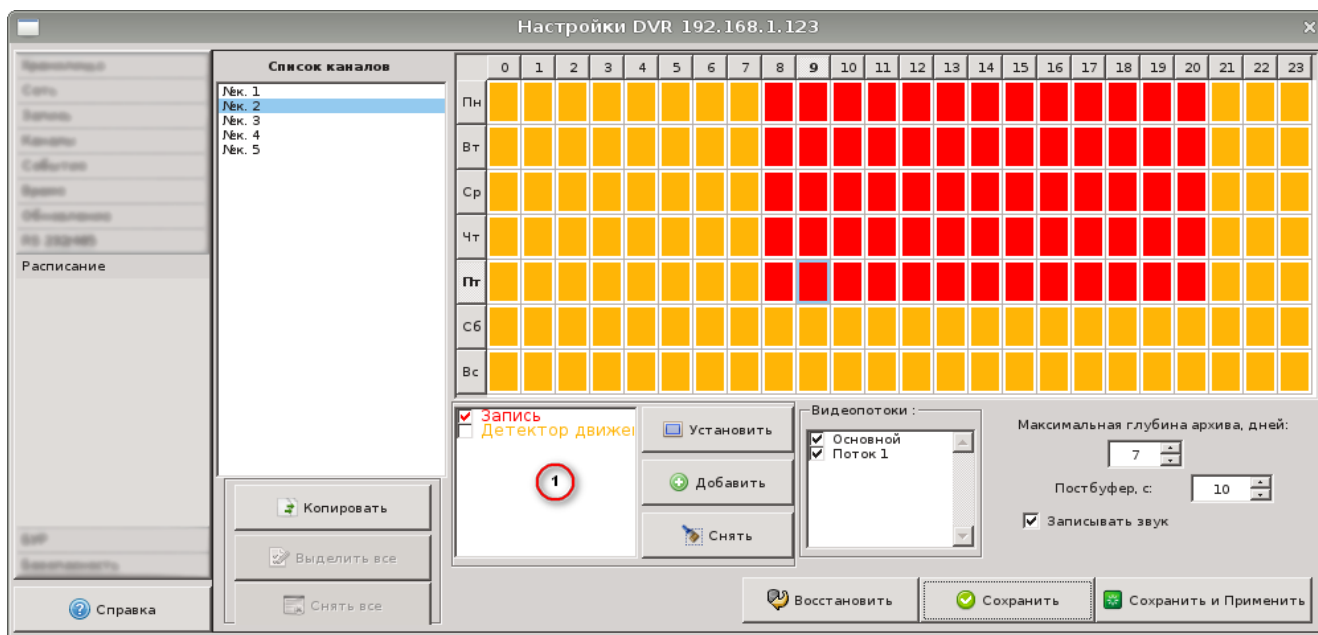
Настройки DVR 192.168.1.123

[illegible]
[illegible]
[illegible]
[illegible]
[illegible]
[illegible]
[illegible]
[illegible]
Расписание
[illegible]
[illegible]

Справка

Список каналов
№к. 1
№к. 2
№к. 3
№к. 4
№к. 5

Копировать
Выделить все
Снять все

| | 0 | 1 | 2 | 3 | 4 | 5 | 6 | 7 | 8 | 9 | 10 | 11 | 12 | 13 | 14 | 15 | 16 | 17 | 18 | 19 | 20 | 21 | 22 | 23 |
|---|---|---|---|---|---|---|---|---|---|---|---|---|---|---|---|---|---|---|---|---|---|---|---|---|
| Пн | | | | | | | | | | | | | | | | | | | | | | | | |
| Вт | | | | | | | | | | | | | | | | | | | | | | | | |
| Ср | | | | | | | | | | | | | | | | | | | | | | | | |
| Чт | | | | | | | | | | | | | | | | | | | | | | | | |
| Пт | | | | | | | | | | | | | | | | | | | | | | | | |
| Сб | | | | | | | | | | | | | | | | | | | | | | | | |
| Вс | | | | | | | | | | | | | | | | | | | | | | | | |

Запись
Детектор движе
1

Установить
Добавить
Снять

Видеопотоки :
Основной
Поток 1

Максимальная глубина архива, дней:
7
Постбуфер, с:
10
Записывать звук

Восстановить
Сохранить
Сохранить и Применить